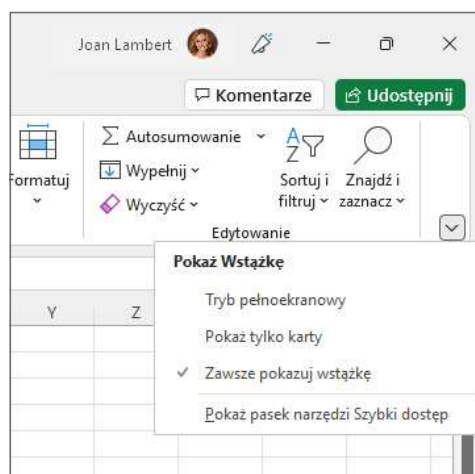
Joan Lambert

Komentarze

Udostępnij

Formatuj

Autosumowanie

Wypełnij

Wyczyść

Sortuj i filtruj

Znajdź i zaznacz

Edytowanie

Y

Z

Pokaż Wstążkę

Tryb pełnoekranowy

Pokaż tylko karty

✓ Zawsze pokazuj wstążkę

Pokaż pasek narzędzi Szybki dostęp